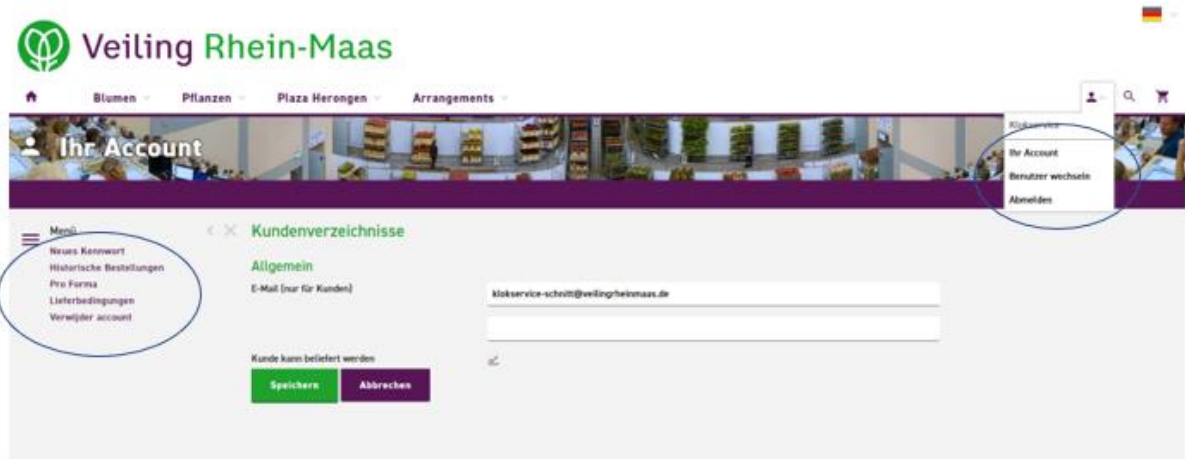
Veiling Rhein-Maas

Blumen
Pflanzen
Plaza Herongen
Arrangements

Ihr Account

Klokservice
Ihr Account
Benutzer wechseln
Abmelden

Menü
Neues Kennwort
Historische Bestellungen
Pro Forma
Lieferbedingungen
Verwijder account

Kundenverzeichnisse

Allgemein

E-Mail (nur für Kunden)
klokservice-schmitt@veilingrheinmaas.de

Kunde kann beliefert werden

Speichern
Abbrechen